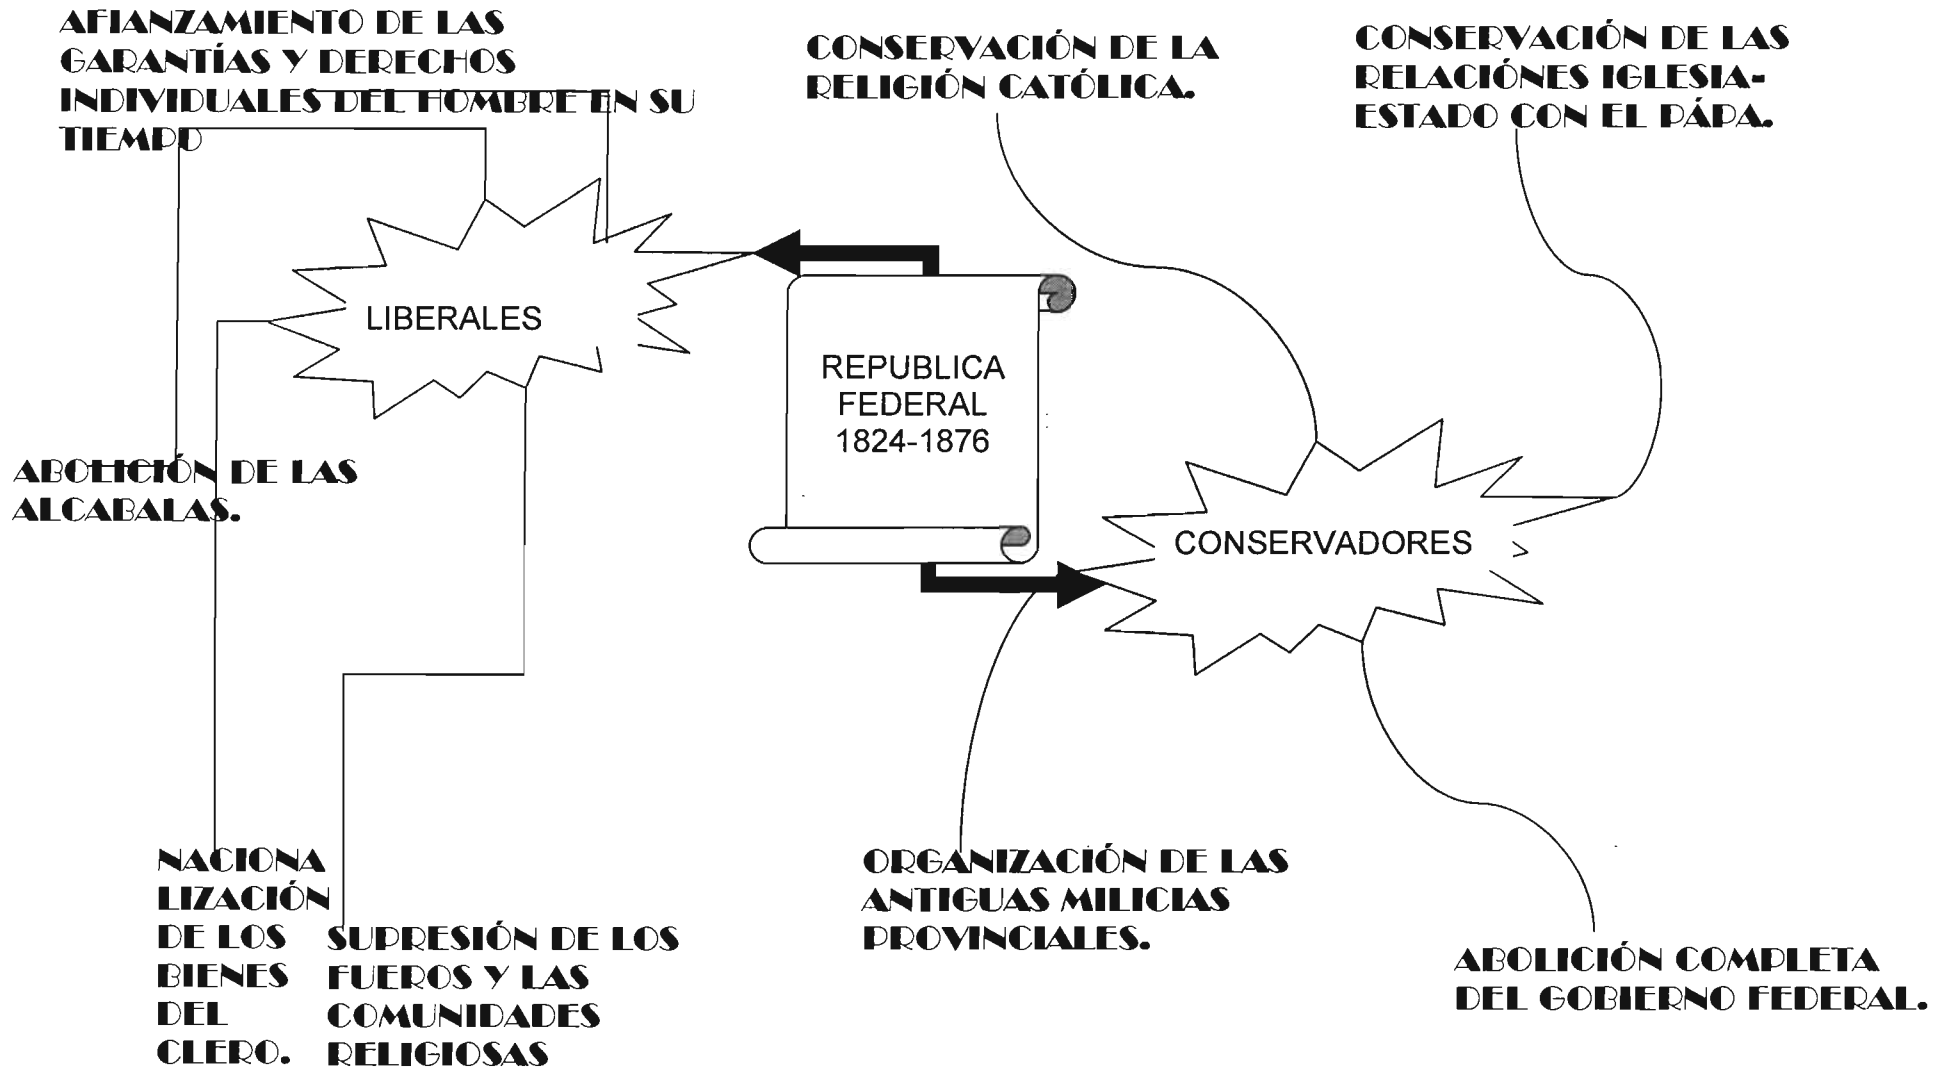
AFIANZAMIENTO DE LAS GARANTÍAS Y DERECHOS INDIVIDUALES DEL HOMBRE EN SU TIEMPO

CONSERVACIÓN DE LA RELIGIÓN CATÓLICA.

CONSERVACIÓN DE LAS RELACIÓNES IGLESIA-ESTADO CON EL PÁPA.

LIBERALES

REPUBLICA FEDERAL 1824-1876

ABOLICIÓN DE LAS ALCABALAS.

CONSERVADORES

NACIONALIZACIÓN DE LOS BIENES DEL CLERO.

SUPRESIÓN DE LOS FUEROS Y LAS COMUNIDADES RELIGIOSAS

ORGANIZACIÓN DE LAS ANTIGUAS MILICIAS PROVINCIALES.

ABOLICIÓN COMPLETA DEL GOBIERNO FEDERAL.